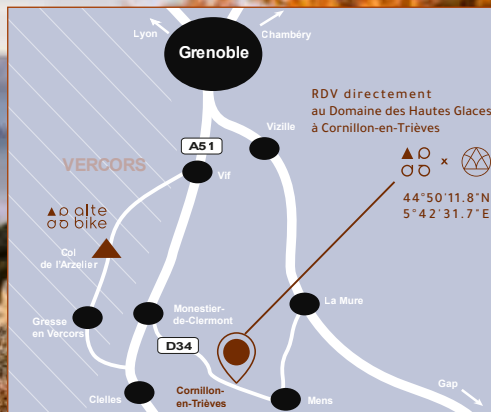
Lyon
Chambéry
Grenoble

RDV directement
au Domaine des Hautes Glaces
à Cornillon-en-Trièves

A51
Vizille
VERCORS
Vif

× 44°50'11.8"N
5°42'31.7"E

alte bike

Col de l'Arzelier

Monestier-de-Clermont
La Mure
Gresse en Vercors
D34
Clelles
Cornillon-en-Trièves
Mens
Gap